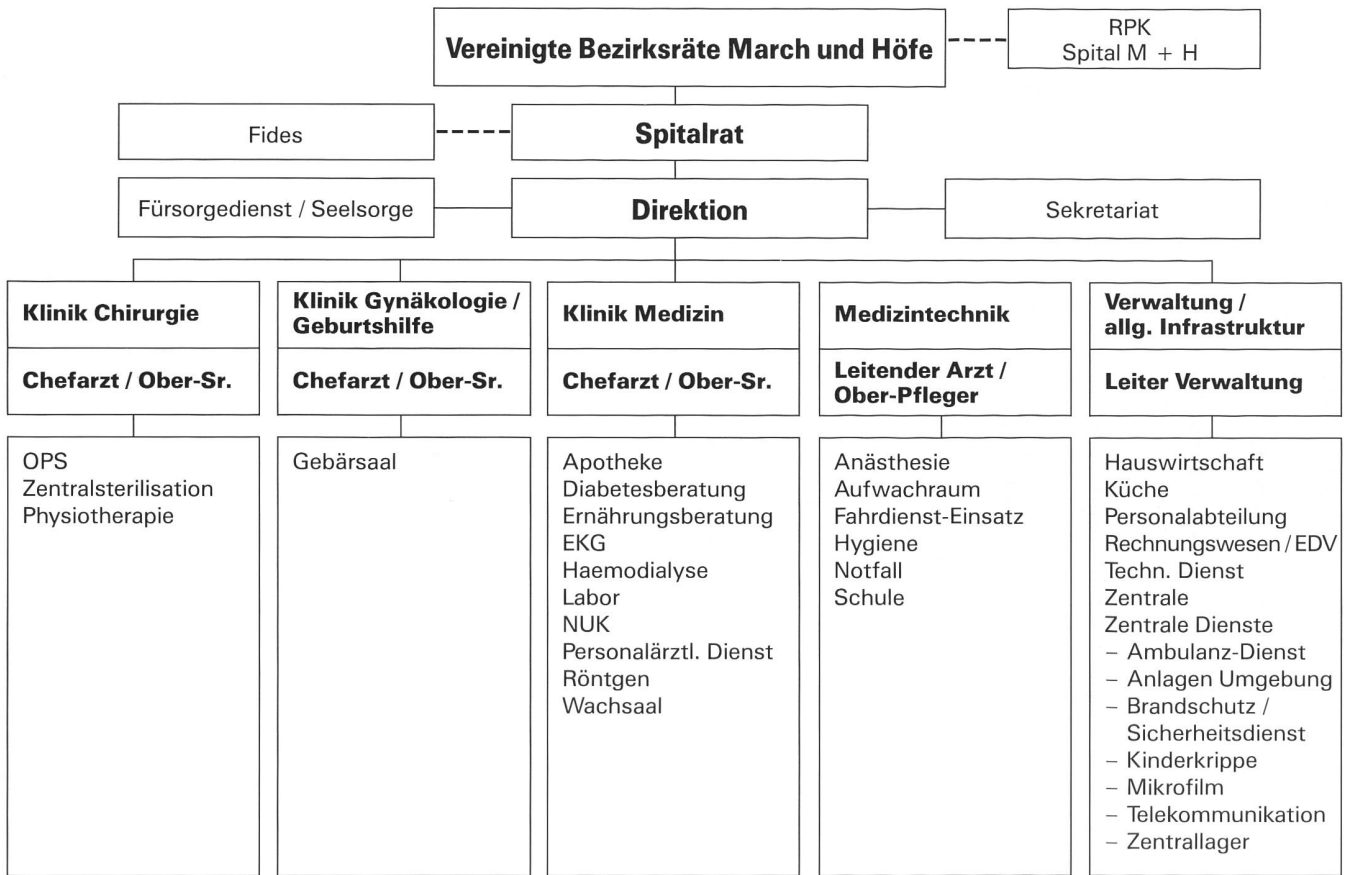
Vereinigte Bezirksräte March und Höfe

RPK
Spital M + H

Fides

Spitalrat

Fürsorgedienst / Seelsorge

Direktion

Sekretariat

Klinik Chirurgie

Chefarzt / Ober-Sr.

OPS
Zentralsterilisation
Physiotherapie

Klinik Gynäkologie / Geburtshilfe

Chefarzt / Ober-Sr.

Gebärsaal

Klinik Medizin

Chefarzt / Ober-Sr.

Apotheke
Diabetesberatung
Ernährungsberatung
EKG
Haemodialyse
Labor
NUK
Personalärztl. Dienst
Röntgen
Wachsaal

Medizintechnik

Leitender Arzt / Ober-Pfleger

Anästhesie
Aufwachraum
Fahrdienst-Einsatz
Hygiene
Notfall
Schule

Verwaltung / allg. Infrastruktur

Leiter Verwaltung

Hauswirtschaft
Küche
Personalabteilung
Rechnungswesen / EDV
Techn. Dienst
Zentrale
Zentrale Dienste
– Ambulanz-Dienst
– Anlagen Umgebung
– Brandschutz / Sicherheitsdienst
– Kinderkrippe
– Mikrofilm
– Telekommunikation
– Zentrallager